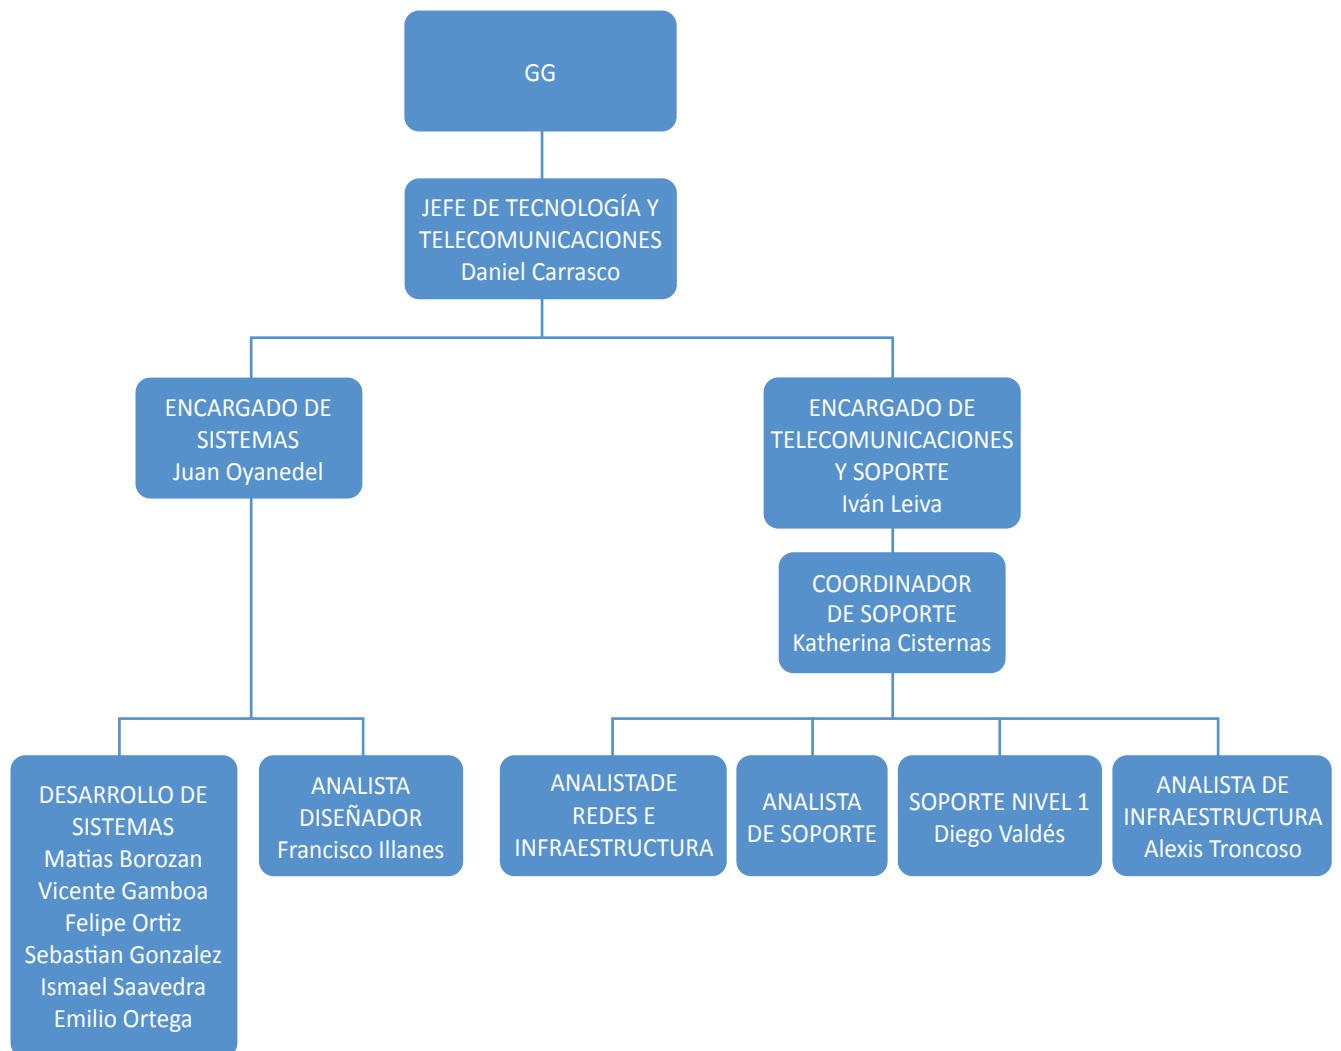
GG

JEFE DE TECNOLOGÍA Y TELECOMUNICACIONES
Daniel Carrasco

ENCARGADO DE SISTEMAS
Juan Oyanedel

ENCARGADO DE TELECOMUNICACIONES Y SOPORTE
Iván Leiva

COORDINADOR DE SOPORTE
Katherina Cisternas

DESARROLLO DE SISTEMAS
Matias Borozan
Vicente Gamboa
Felipe Ortiz
Sebastian Gonzalez
Ismael Saavedra
Emilio Ortega

ANALISTA DISEÑADOR
Francisco Illanes

ANALISTADE REDES E INFRAESTRUCTURA

ANALISTA DE SOPORTE

SOPORTE NIVEL 1
Diego Valdés

ANALISTA DE INFRAESTRUCTURA
Alexis Troncoso